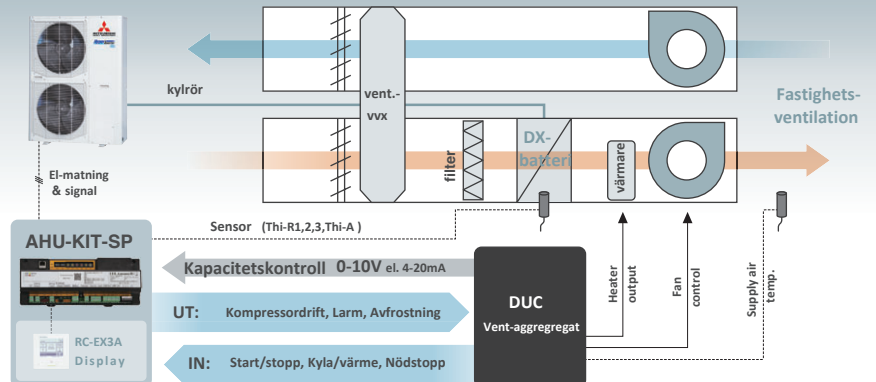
kylrör

vent.-
vvx

Fastighets-
ventilation

El-matning
& signal

filter

DX-
batteri

värmare

Sensor (Thi-R1,2,3,Thi-A )

AHU-KIT-SP

Kapacitetskontroll 0-10V el. 4-20mA

Heater output

Fan control

Supply air temp.

UT: Kompressordrift, Larm, Avfrostning

DUC
Vent-aggregat

RC-EX3A
Display

IN: Start/stopp, Kyla/värme, Nödstopp